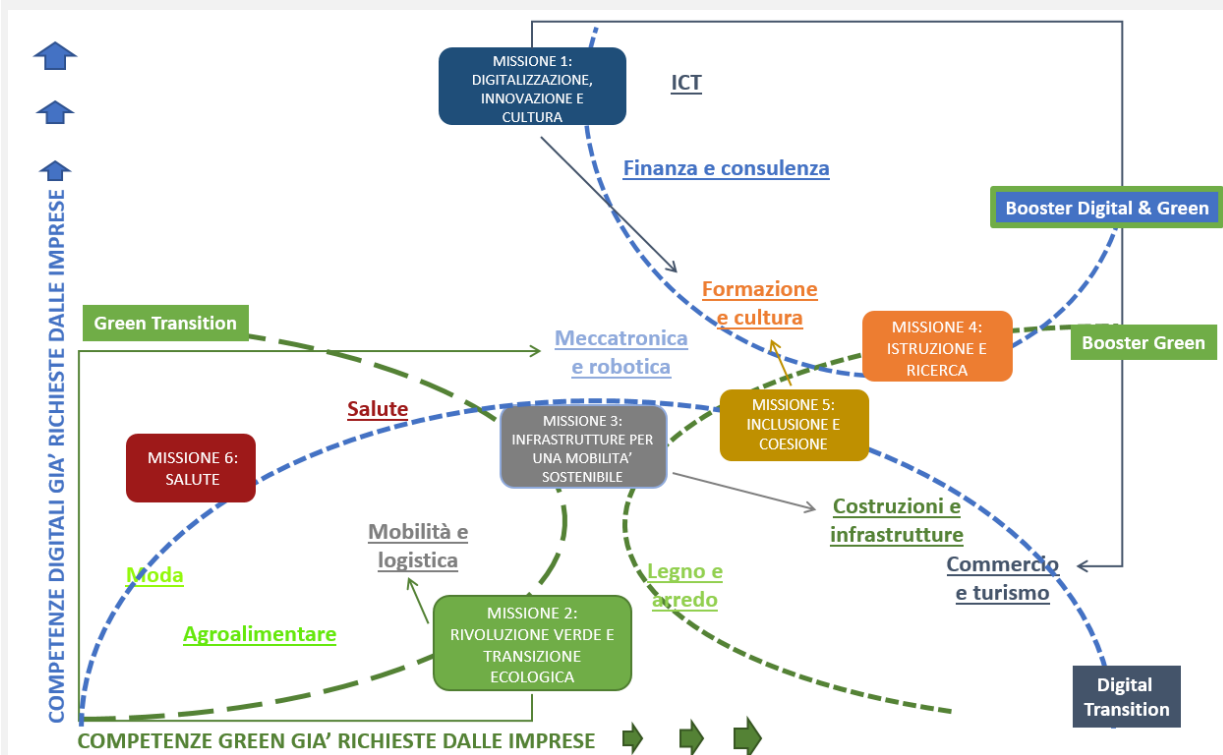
COMPETENZE DIGITALI GIA' RICHIESTE DALLE IMPRESE

MISSIONE 1: DIGITALIZZAZIONE, INNOVAZIONE E CULTURA

ICT

Finanza e consulenza

Booster Digital & Green

Formazione e cultura

MISSIONE 4: ISTRUZIONE E RICERCA

Booster Green

Green Transition

Meccatronica e robotica

Salute

MISSIONE 3: INFRASTRUTTURE PER UNA MOBILITA' SOSTENIBILE

MISSIONE 5: INCLUSIONE E COESIONE

MISSIONE 6: SALUTE

Costruzioni e infrastrutture

Mobilità e logistica

Commercio e turismo

Moda

Legno e arredo

Agroalimentare

MISSIONE 2: RIVOLUZIONE VERDE E TRANSIZIONE ECOLOGICA

Digital Transition

COMPETENZE GREEN GIA' RICHIESTE DALLE IMPRESE